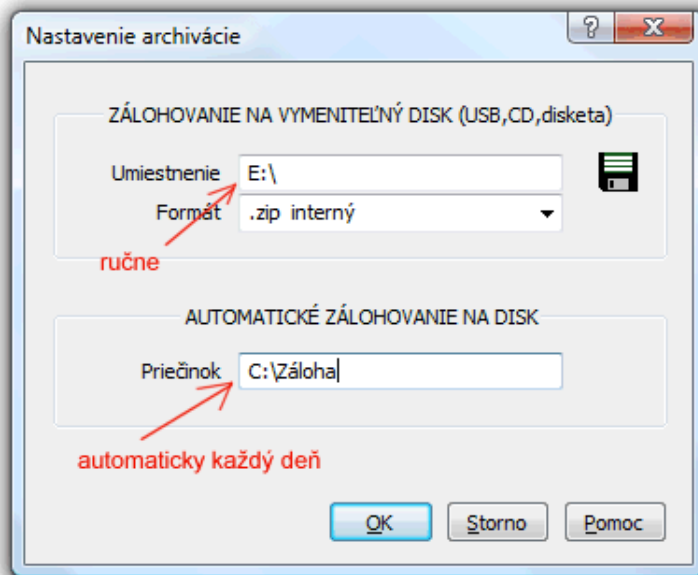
Nastavenie archivácie

?

X

ZÁLOHOVANIE NA VYMENITEĽNÝ DISK (USB,CD,disketa)

Umiestnenie E:\

Formát .zip interný

ručne

AUTOMATICKÉ ZÁLOHOVANIE NA DISK

Priečinok C:\Záloha

automaticky každý deň

OK

Storno

Pomoc